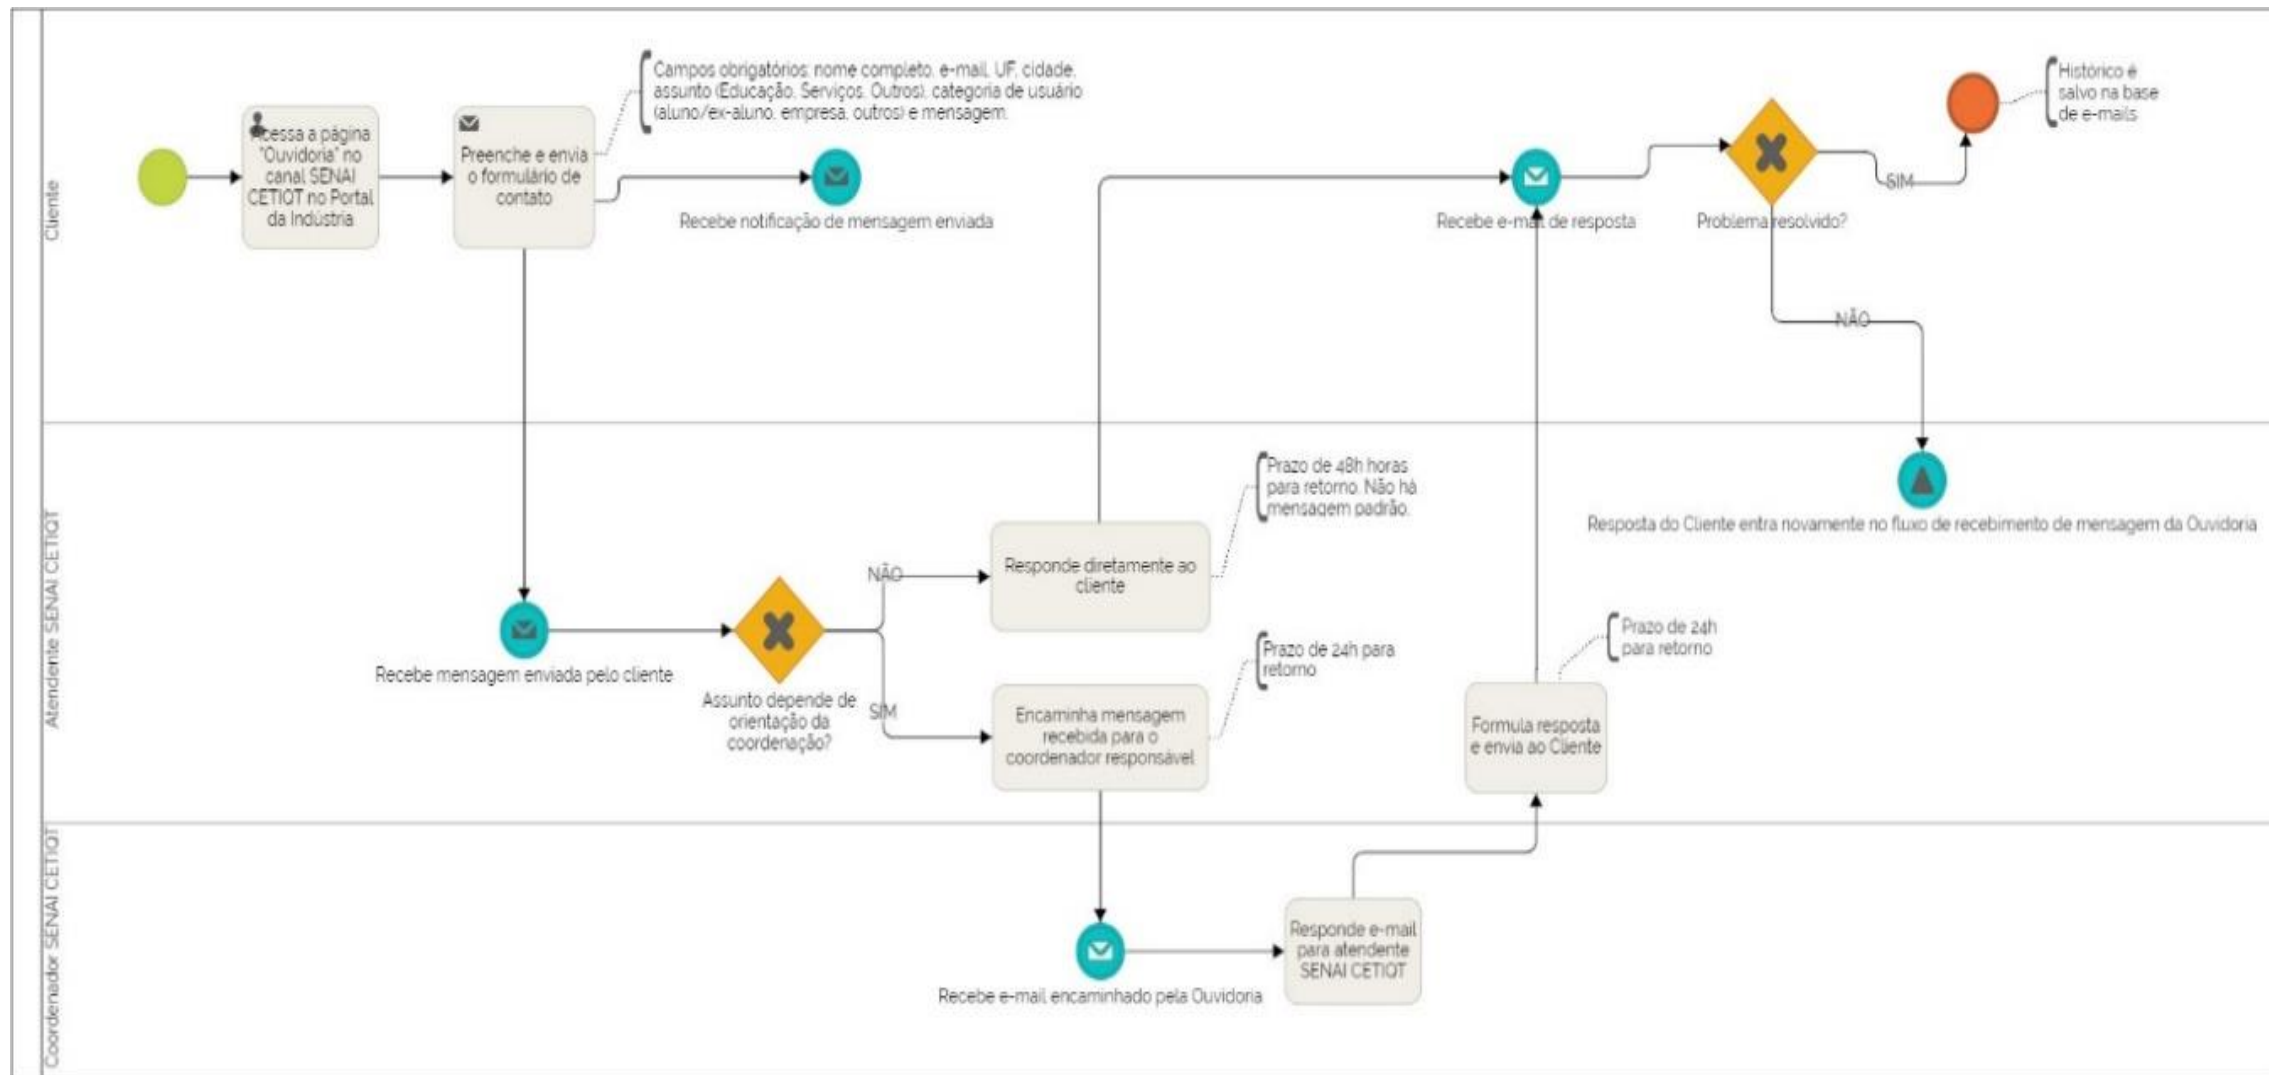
Cliente

Acessa a página "Ouvidoria" no canal SENAI CETIQT no Portal da Indústria

Preenche e envia o formulário de contato

Campos obrigatórios: nome completo, e-mail, UF, cidade, assunto (Educação, Serviços, Outros), categoria de usuário (aluno/ex-aluno, empresa, outros) e mensagem.

Recebe notificação de mensagem enviada

Recebe e-mail de resposta

Problema resolvido?

SIM

NÃO

Histórico é salvo na base de e-mails

Atendente SENAI CETIQT

Recebe mensagem enviada pelo cliente

Assunto depende de orientação da coordenação?

NÃO

SIM

Responde diretamente ao cliente

Prazo de 48h horas para retorno. Não há mensagem padrão.

Encaminha mensagem recebida para o coordenador responsável

Prazo de 24h para retorno

Formula resposta e envia ao Cliente

Prazo de 24h para retorno

Resposta do Cliente entra novamente no fluxo de recebimento de mensagem da Ouvidoria

Coordenador SENAI CETIQT

Recebe e-mail encaminhado pela Ouvidoria

Responde e-mail para atendente SENAI CETIQT